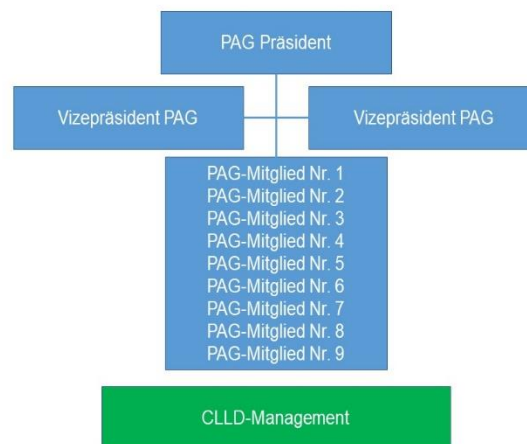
PAG Präsident

Vizepräsident PAG

Vizepräsident PAG

PAG-Mitglied Nr. 1
PAG-Mitglied Nr. 2
PAG-Mitglied Nr. 3
PAG-Mitglied Nr. 4
PAG-Mitglied Nr. 5
PAG-Mitglied Nr. 6
PAG-Mitglied Nr. 7
PAG-Mitglied Nr. 8
PAG-Mitglied Nr. 9

CLLD-Management